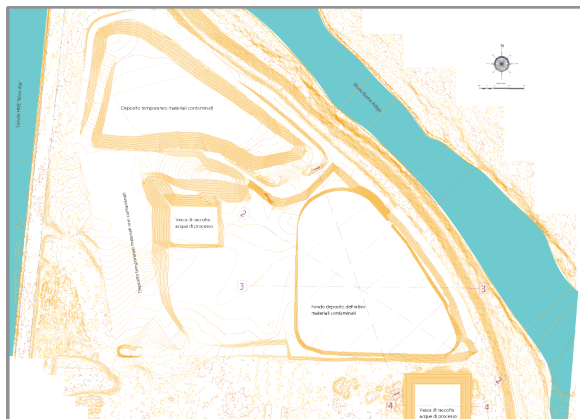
Canale ANIC "Buon dio"

Deposito temporaneo materiali contaminati

Fiume Basento-Sacco

Deposito temporaneo materiali non contaminati

Vasca di raccolta acque di processo

3

Fondo deposito definitivo materiali contaminati

3

4

Vasca di raccolta acque di processo

4

2